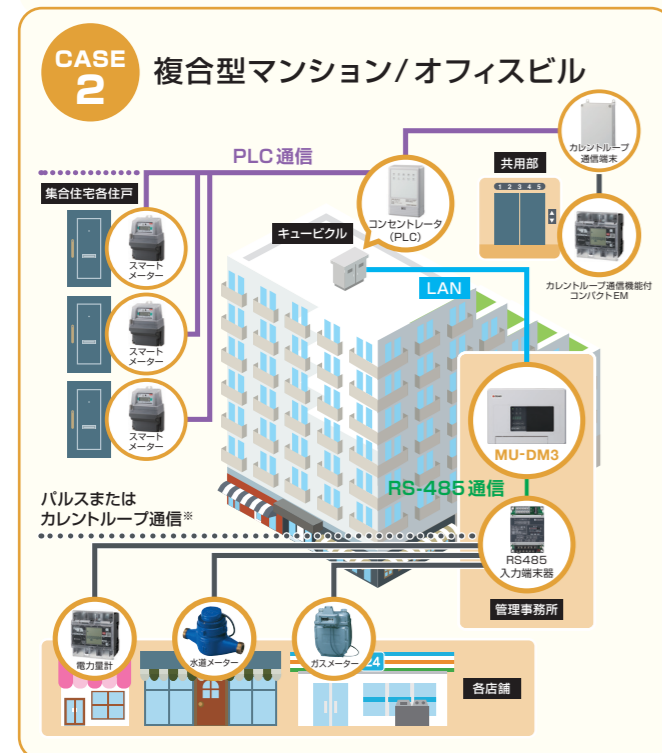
CASE 2 複合型マンション/オフィスビル

PLC通信

集合住宅各住戸

スマートメーター

スマートメーター

スマートメーター

キュービクル

コンセントレータ(PLC)

カレントループ通信端末

共用部

1 2 3 4 5

カレントループ通信機能付コンパクトEM

LAN

MU-DM3

RS-485通信

パルスまたはカレントループ通信※

RS485入力端末器

管理事務所

電力量計

水道メーター

ガスメーター

24

各店舗